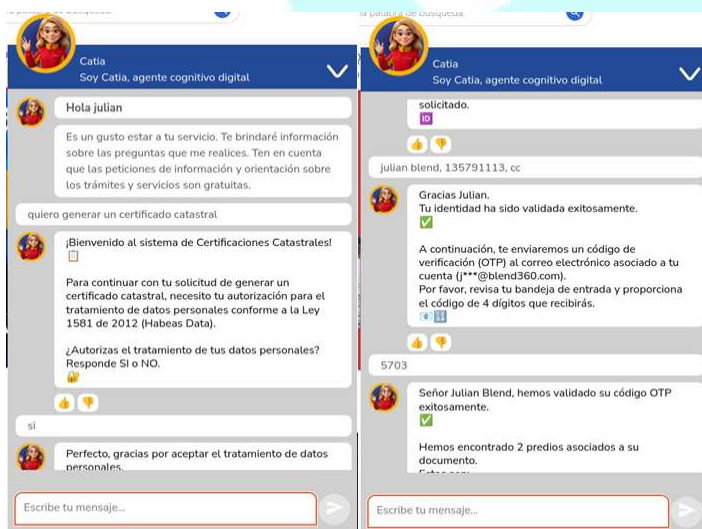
Catia
Soy Catia, agente cognitivo digital

Hola julian

Es un gusto estar a tu servicio. Te brindaré información sobre las preguntas que me realices. Ten en cuenta que las peticiones de información y orientación sobre los trámites y servicios son gratuitas.

quiero generar un certificado catastral

¡Bienvenido al sistema de Certificaciones Catastrales! 📋

Para continuar con tu solicitud de generar un certificado catastral, necesito tu autorización para el tratamiento de datos personales conforme a la Ley 1581 de 2012 (Habeas Data).

¿Autorizas el tratamiento de tus datos personales? Responde SI o NO.
🔐

si

Perfecto, gracias por aceptar el tratamiento de datos personales.

Escribe tu mensaje...

la palabra de búsqueda.

Catia
Soy Catia, agente cognitivo digital

solicitado.
🆔

julian blend, 135791113, cc

Gracias Julian.
Tu identidad ha sido validada exitosamente.
✅

A continuación, te enviaremos un código de verificación (OTP) al correo electrónico asociado a tu cuenta (j***@blend360.com).
Por favor, revisa tu bandeja de entrada y proporciona el código de 4 dígitos que recibirás.
📧🔢

5703

Señor Julian Blend, hemos validado su código OTP exitosamente.
✅

Hemos encontrado 2 predios asociados a su documento.
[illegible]

Escribe tu mensaje...